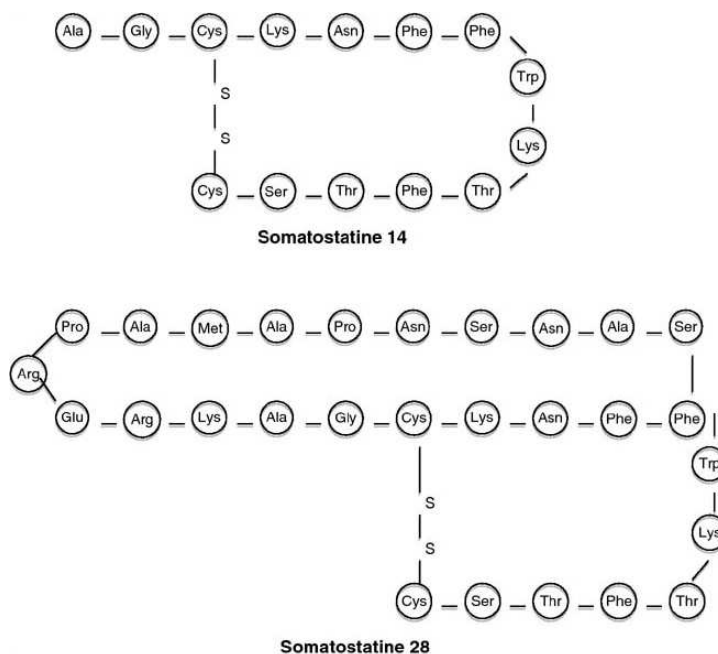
Ala Gly Cys Lys Asn Phe Phe
Trp
S
S
Lys
Cys Ser Thr Phe Thr

Somatostatine 14

Pro Ala Met Ala Pro Asn Ser Asn Ala Ser
Arg
Glu Arg Lys Ala Gly Cys Lys Asn Phe Phe
Trp
S
S
Lys
Cys Ser Thr Phe Thr

Somatostatine 28